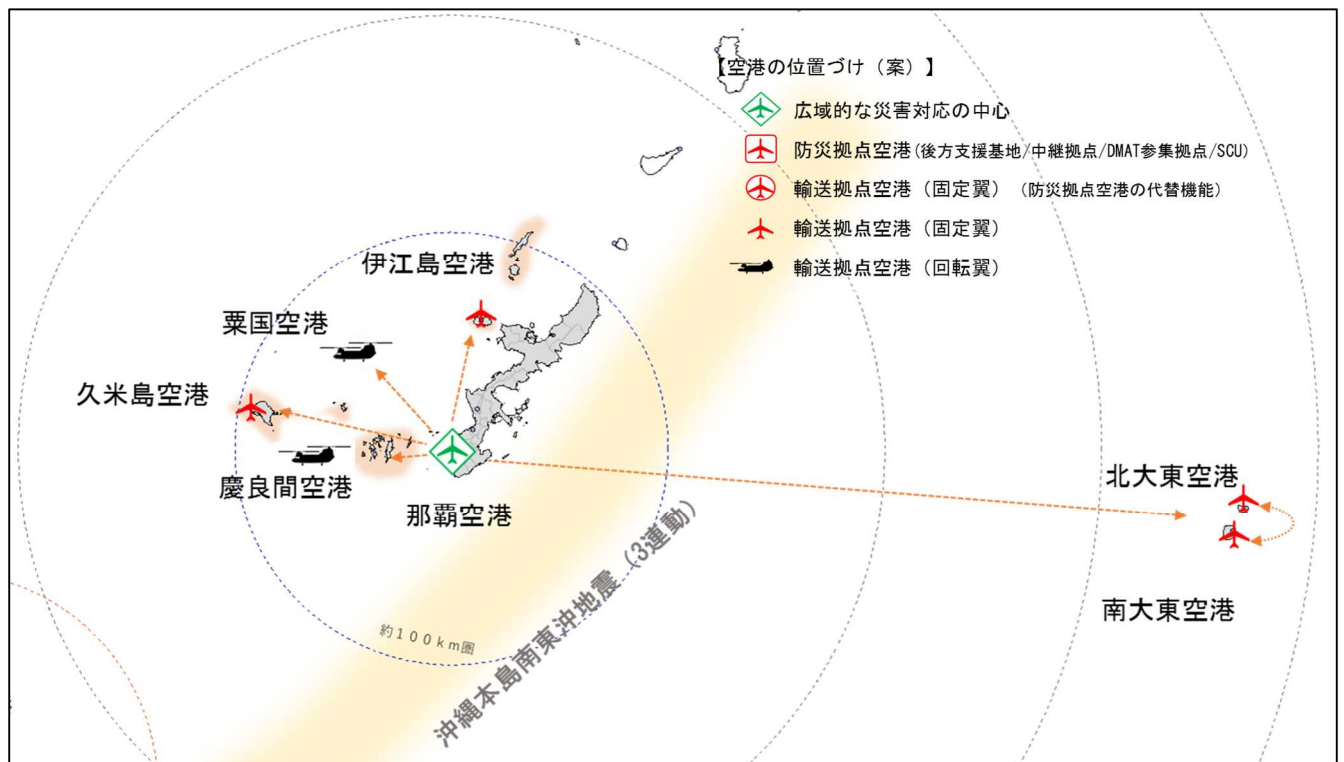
【空港の位置づけ（案）】
広域的な災害対応の中心
防災拠点空港(後方支援基地/中継拠点/DMAT参集拠点/SCU)
輸送拠点空港（固定翼）（防災拠点空港の代替機能）
輸送拠点空港（固定翼）
輸送拠点空港（回転翼）

伊江島空港
粟国空港
久米島空港
慶良間空港
那覇空港
北大東空港
南大東空港
約１００ｋｍ圏
沖縄本島南東沖地震（3連動）